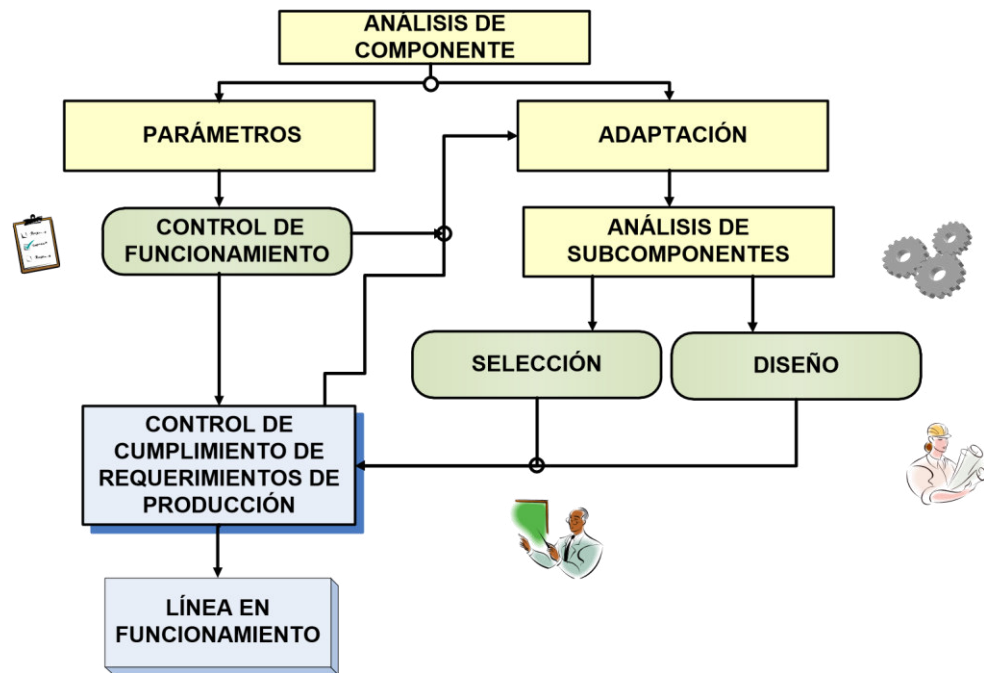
ANÁLISIS DE COMPONENTE

PARÁMETROS

ADAPTACIÓN

CONTROL DE FUNCIONAMIENTO

ANÁLISIS DE SUBCOMPONENTES

SELECCIÓN

DISEÑO

CONTROL DE CUMPLIMIENTO DE REQUERIMIENTOS DE PRODUCCIÓN

LÍNEA EN FUNCIONAMIENTO